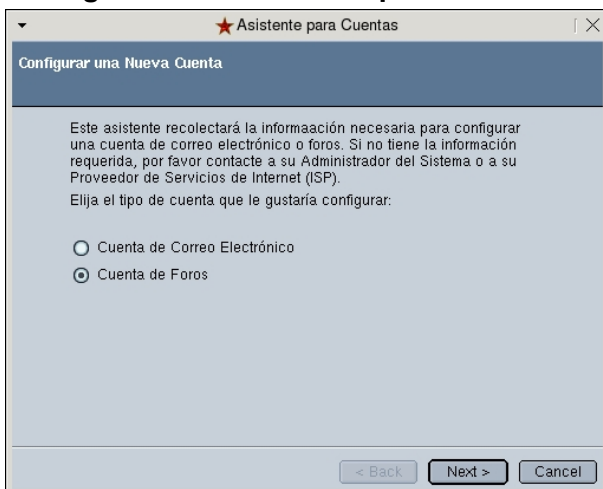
Asistente para Cuentas

Configurar una Nueva Cuenta

Este asistente recolectará la informaación necesaria para configurar una cuenta de correo electrónico o foros. Si no tiene la información requerida, por favor contacte a su Administrador del Sistema o a su Proveedor de Servicios de Internet (ISP).

Elija el tipo de cuenta que le gustaría configurar:

Cuenta de Correo Electrónico

Cuenta de Foros

< Back
Next >
Cancel